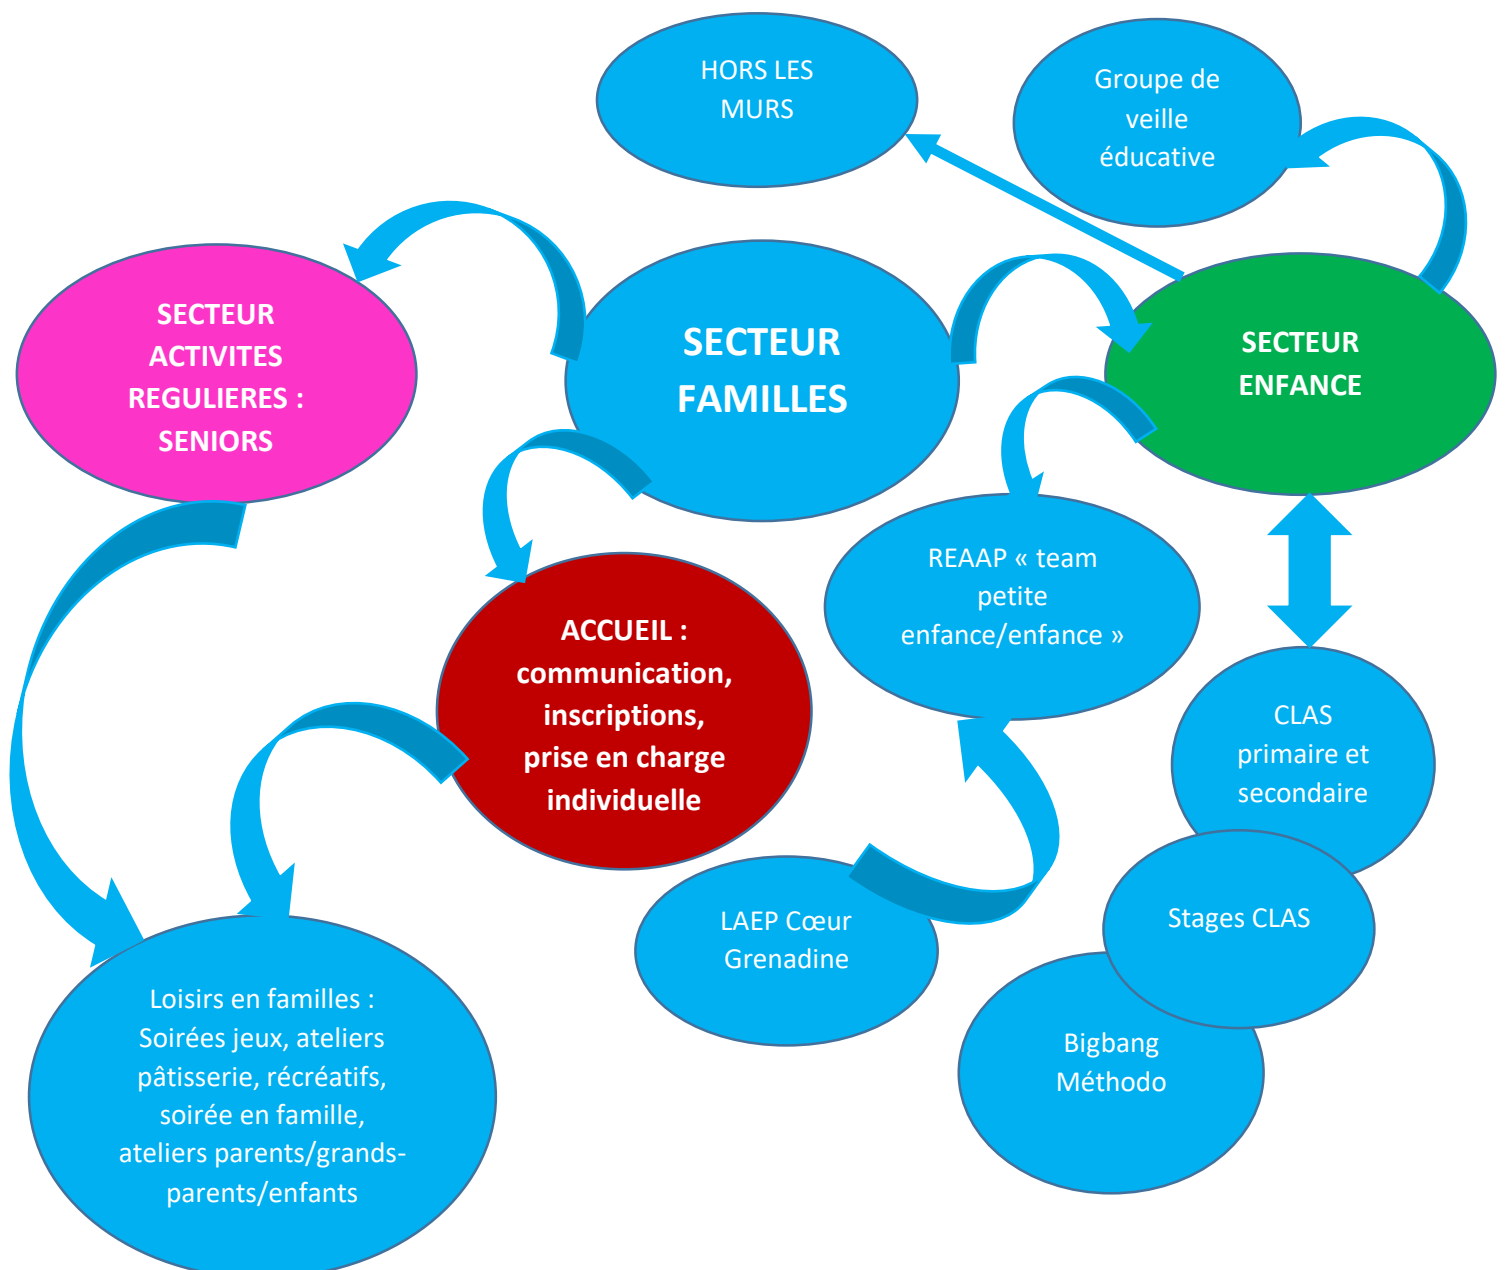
HORS LES MURS

Groupe de veille éducative

SECTEUR ACTIVITES REGULIERES : SENIORS

SECTEUR FAMILLES

SECTEUR ENFANCE

REAAP « team petite enfance/enfance »

ACCUEIL : communication, inscriptions, prise en charge individuelle

CLAS primaire et secondaire

Stages CLAS

LAEP Cœur Grenadine

Bigbang Méthodo

Loisirs en familles : Soirées jeux, ateliers pâtisserie, récréatifs, soirée en famille, ateliers parents/grands-parents/enfants